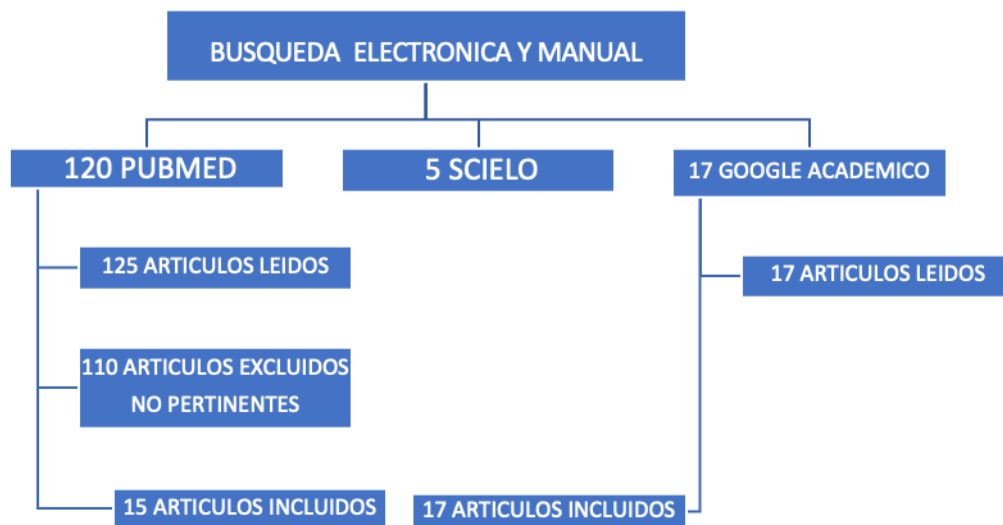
BUSQUEDA ELECTRONICA Y MANUAL

120 PUBMED

5 SCIELO

17 GOOGLE ACADEMICO

125 ARTICULOS LEIDOS

110 ARTICULOS EXCLUIDOS NO PERTINENTES

15 ARTICULOS INCLUIDOS

17 ARTICULOS LEIDOS

17 ARTICULOS INCLUIDOS